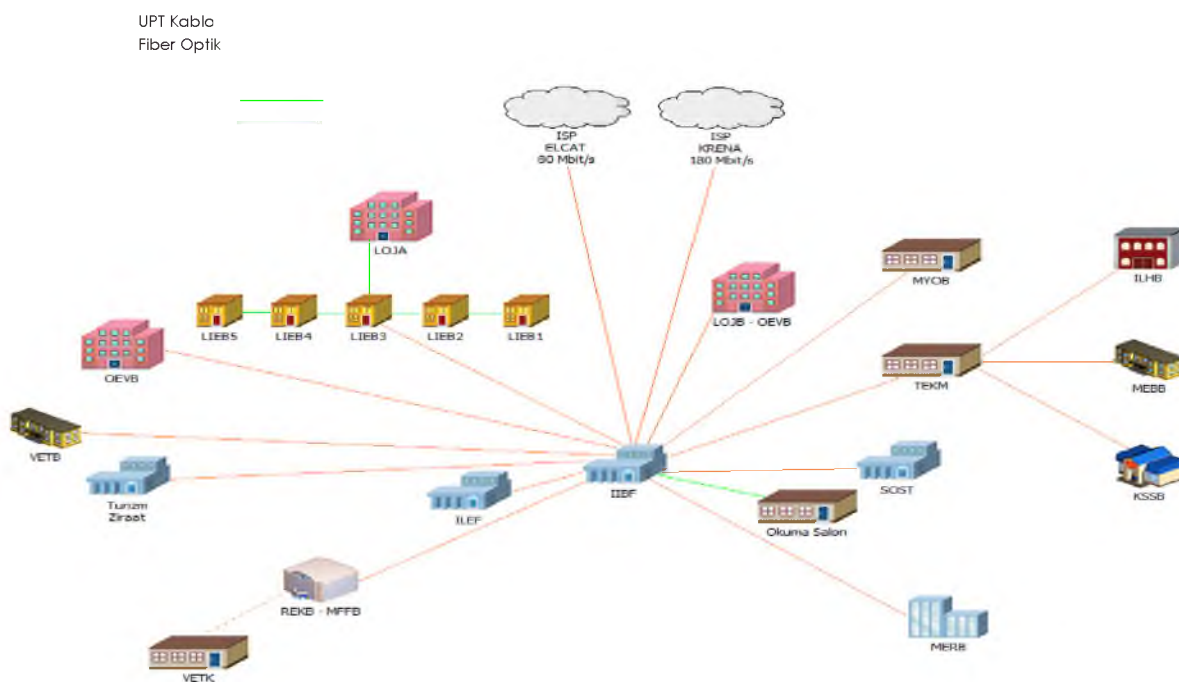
UPT Kablo
Fiber Optik

ISP
ELCAT
80 Mbit/s

ISP
KRENA
180 Mbit/s

LOJA

LIEB5
LIEB4
LIEB3
LIEB2
LIEB1

LOJB - OEVB

MYOB

ILHB

OEVB

TEKM

MEBB

VETB

IIBF

SOST

KSSB

Turizm
Ziraat

ILEF

Okuma Salon

REKB - MFFB

MERB

VETK